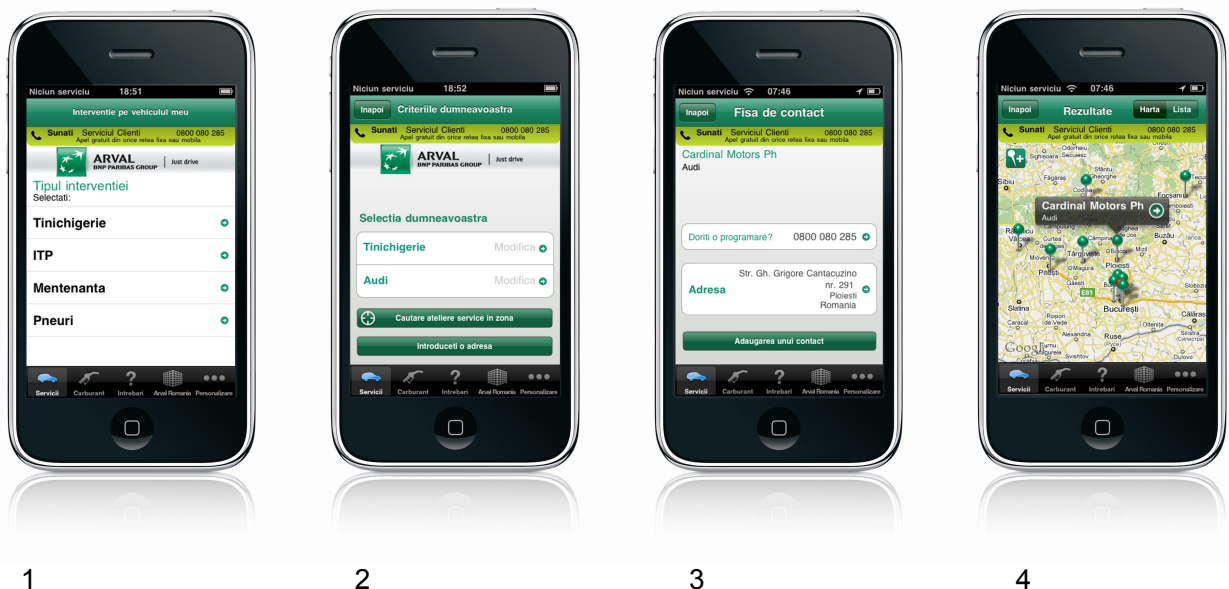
Niciun serviciu 18:51

Interventie pe vehiculul meu

Sunati Serviciul Clienti 0800 080 285
Apel gratuit din orice retea fixa sau mobila

ARVAL BNP PARIBAS GROUP | Just drive

Tipul interventiei
Selectati:

Tinichigerie

ITP

Mentenanta

Pneuri

Servicii Carburant Intrebari Arval Romania Personalizare

Niciun serviciu 18:52

Inapoi Criteriile dumneavoastra

Sunati Serviciul Clienti 0800 080 285
Apel gratuit din orice retea fixa sau mobila

ARVAL BNP PARIBAS GROUP | Just drive

Selectia dumneavoastra

Tinichigerie Modifica

Audi Modifica

Cautare ateliere service in zona

Introduceti o adresa

Servicii Carburant Intrebari Arval Romania Personalizare

Niciun serviciu 07:46

Inapoi Fisa de contact

Sunati Serviciul Clienti 0800 080 285
Apel gratuit din orice retea fixa sau mobila

Cardinal Motors Ph
Audi

Doriti o programare? 0800 080 285

Adresa Str. Gh. Grigore Cantacuzino nr. 291 Ploiesti Romania

Adaugarea unui contact

Servicii Carburant Intrebari Arval Romania Personalizare

Niciun serviciu 07:46

Inapoi Rezultate Harta Lista

Sunati Serviciul Clienti 0800 080 285
Apel gratuit din orice retea fixa sau mobila

Cardinal Motors Ph
Audi

Sighisoara Odorheiu Secuiesc Sibiu Fagaras Codlea Focsani Valcea Curtea Targoviste Buzau Pitesti Ploiesti Slatina Bucuresti Calarasi Caracal Rosiori de Vede Alexandria Oltenita Giurgiu Ruse Svishtov Dulovo Google

Servicii Carburant Intrebari Arval Romania Personalizare

1

2

3

4